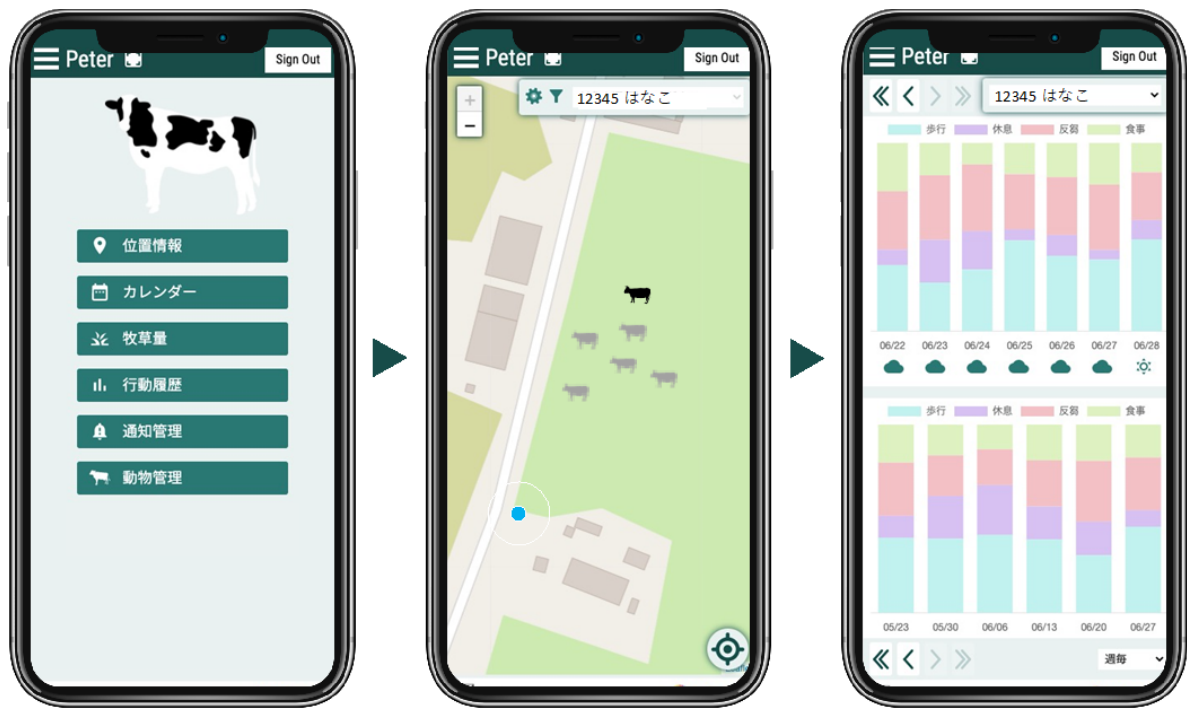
Peter
Sign Out
位置情報
カレンダー
牧草量
行動履歴
通知管理
動物管理

Peter
Sign Out
+
−
12345 はなこ

Peter
Sign Out
12345 はなこ
歩行 休息 反芻 食事
06/22 06/23 06/24 06/25 06/26 06/27 06/28
歩行 休息 反芻 食事
05/23 05/30 06/06 06/13 06/20 06/27
週毎